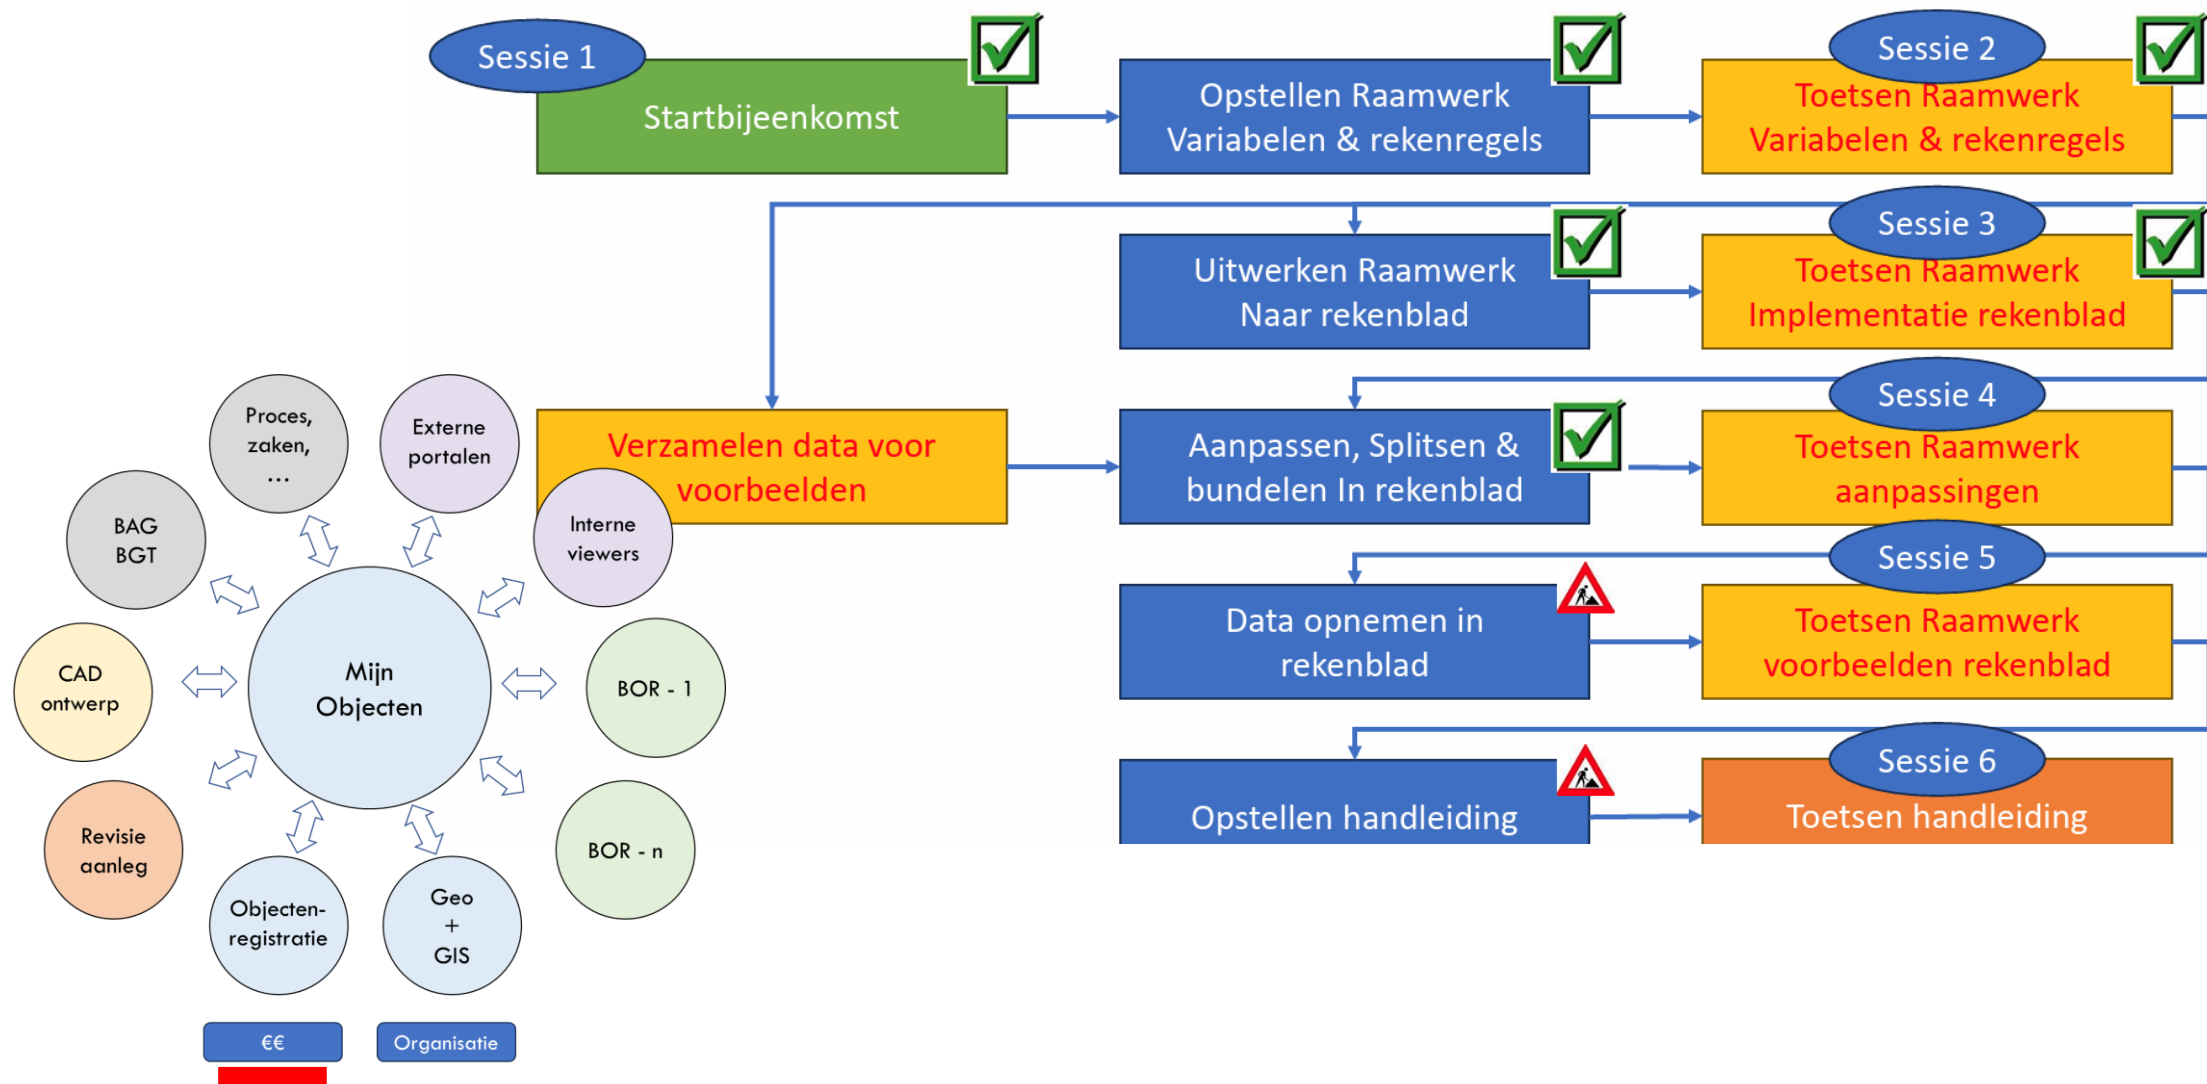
Sessie 1

Startbijeenkomst

Opstellen Raamwerk Variabelen & rekenregels

Sessie 2

Toetsen Raamwerk Variabelen & rekenregels

Uitwerken Raamwerk Naar rekenblad

Sessie 3

Toetsen Raamwerk Implementatie rekenblad

Verzamelen data voor voorbeelden

Aanpassen, Splitsen & bundelen In rekenblad

Sessie 4

Toetsen Raamwerk aanpassingen

Data opnemen in rekenblad

Sessie 5

Toetsen Raamwerk voorbeelden rekenblad

Opstellen handleiding

Sessie 6

Toetsen handleiding

Proces, zaken, …

Externe portalen

BAG BGT

Interne viewers

CAD ontwerp

Mijn Objecten

BOR - 1

Revisie aanleg

BOR - n

Objecten-registratie

Geo + GIS

€€

Organisatie